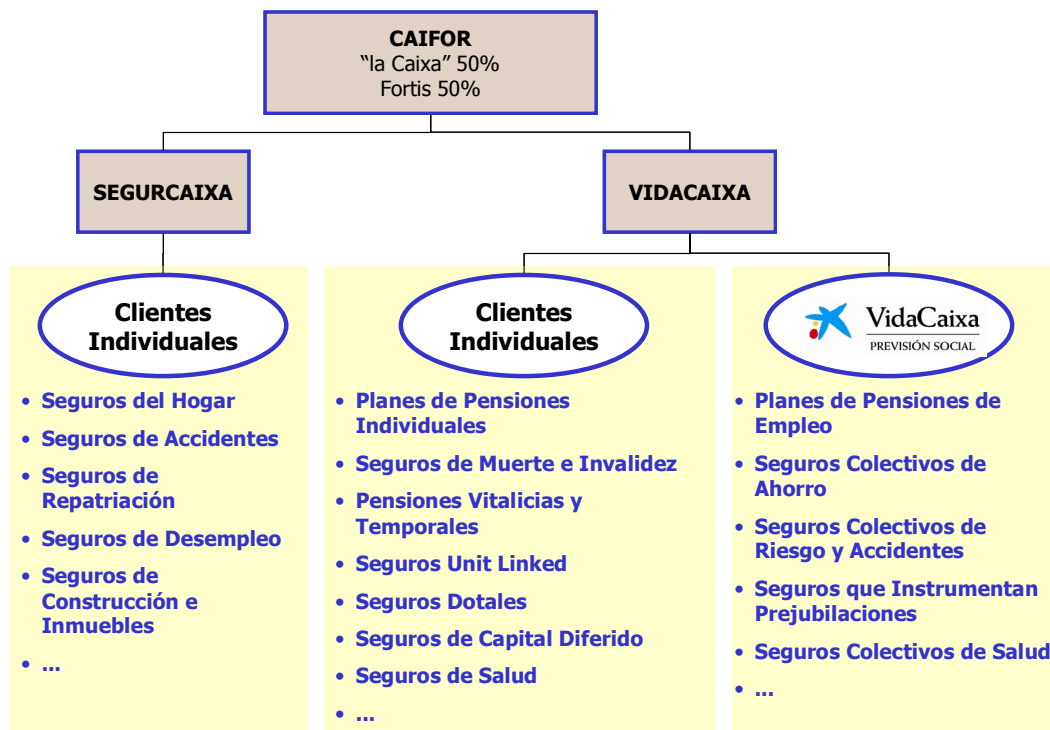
CAIFOR
"la Caixa" 50%
Fortis 50%

SEGURCAIXA

VIDACAIXA

Clientes Individuales

• Seguros del Hogar
• Seguros de Accidentes
• Seguros de Repatriación
• Seguros de Desempleo
• Seguros de Construcción e Inmuebles
• ...

Clientes Individuales

• Planes de Pensiones Individuales
• Seguros de Muerte e Invalidez
• Pensiones Vitalicias y Temporales
• Seguros Unit Linked
• Seguros Dotales
• Seguros de Capital Diferido
• Seguros de Salud
• ...

VidaCaixa
PREVISIÓN SOCIAL

• Planes de Pensiones de Empleo
• Seguros Colectivos de Ahorro
• Seguros Colectivos de Riesgo y Accidentes
• Seguros que Instrumentan Prejubilaciones
• Seguros Colectivos de Salud
• ...